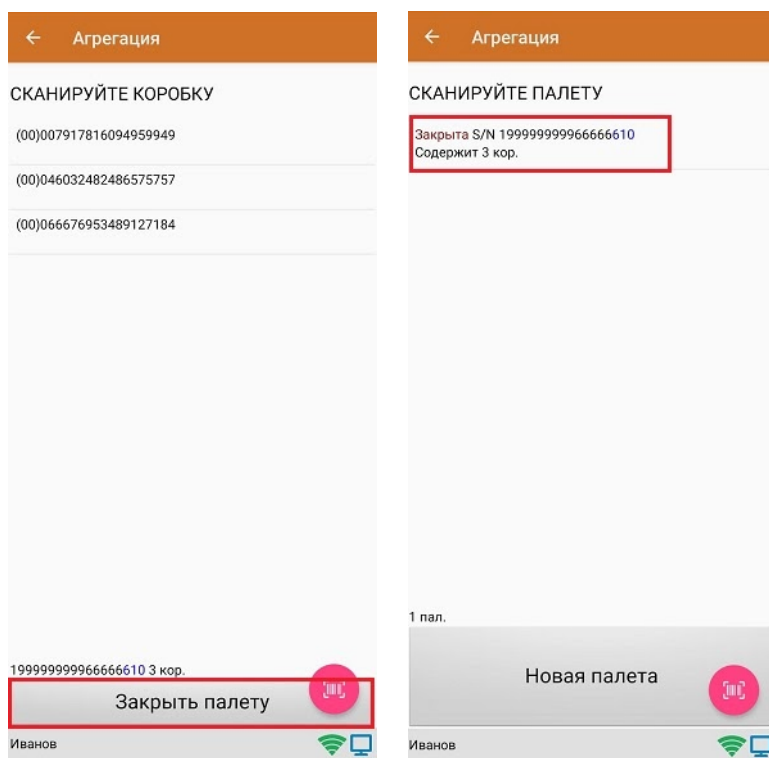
Агрегация

СКАНИРУЙТЕ КОРОБКУ

(00)007917816094959949

(00)046032482486575757

(00)066676953489127184

199999999966666610 3 кор.

Закрыть палету

Иванов

Агрегация

СКАНИРУЙТЕ ПАЛЕТУ

Закрыта S/N 199999999966666610
Содержит 3 кор.

1 пал.

Новая палета

Иванов